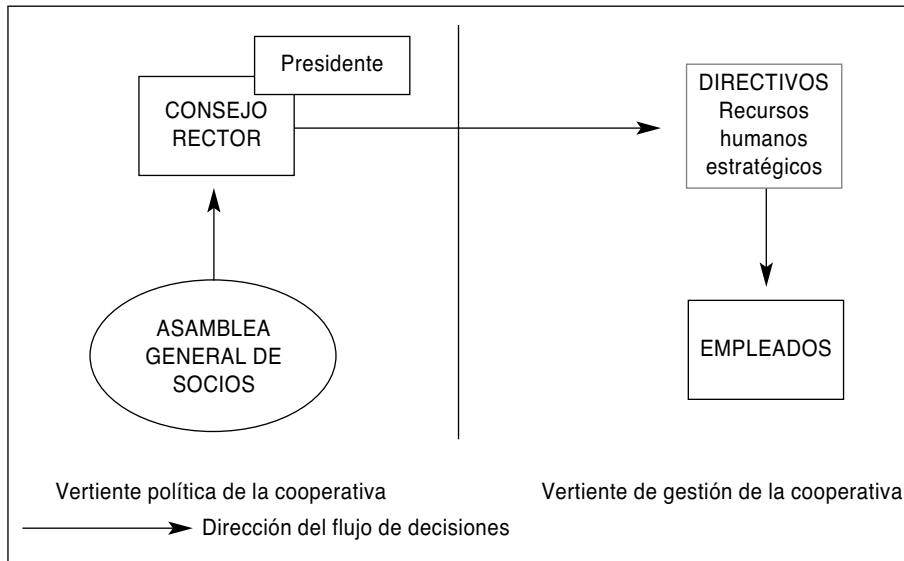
Presidente

CONSEJO RECTOR

DIRECTIVOS
Recursos humanos estratégicos

ASAMBLEA GENERAL DE SOCIOS

EMPLEADOS

Vertiente política de la cooperativa

Vertiente de gestión de la cooperativa

Dirección del flujo de decisiones